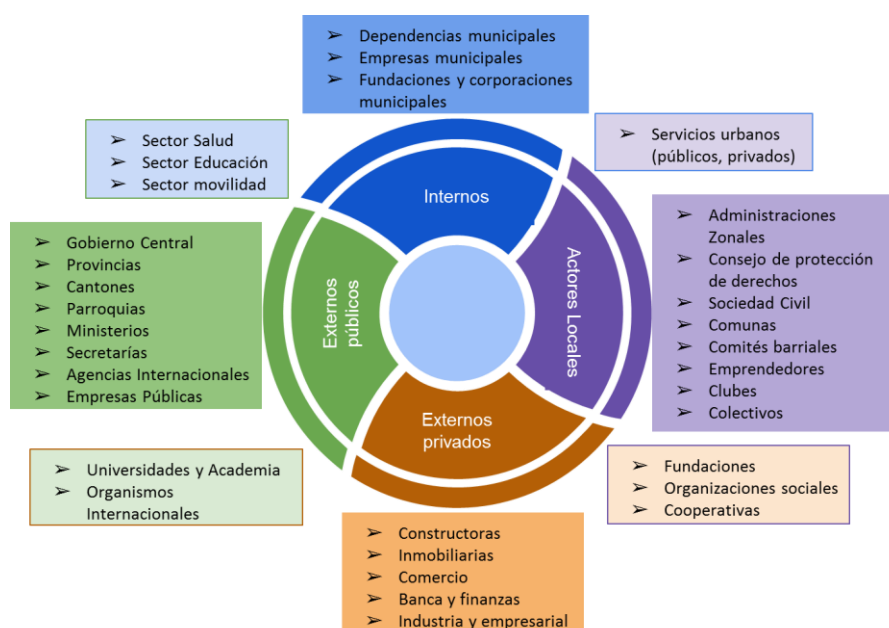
➢ Dependencias municipales
➢ Empresas municipales
➢ Fundaciones y corporaciones municipales

➢ Sector Salud
➢ Sector Educación
➢ Sector movilidad

➢ Servicios urbanos (públicos, privados)

Internos

➢ Gobierno Central
➢ Provincias
➢ Cantones
➢ Parroquias
➢ Ministerios
➢ Secretarías
➢ Agencias Internacionales
➢ Empresas Públicas

Externos públicos

Actores Locales

➢ Administraciones Zonales
➢ Consejo de protección de derechos
➢ Sociedad Civil
➢ Comunas
➢ Comités barriales
➢ Emprendedores
➢ Clubes
➢ Colectivos

Externos privados

➢ Universidades y Academia
➢ Organismos Internacionales

➢ Fundaciones
➢ Organizaciones sociales
➢ Cooperativas

➢ Constructoras
➢ Inmobiliarias
➢ Comercio
➢ Banca y finanzas
➢ Industria y empresarial